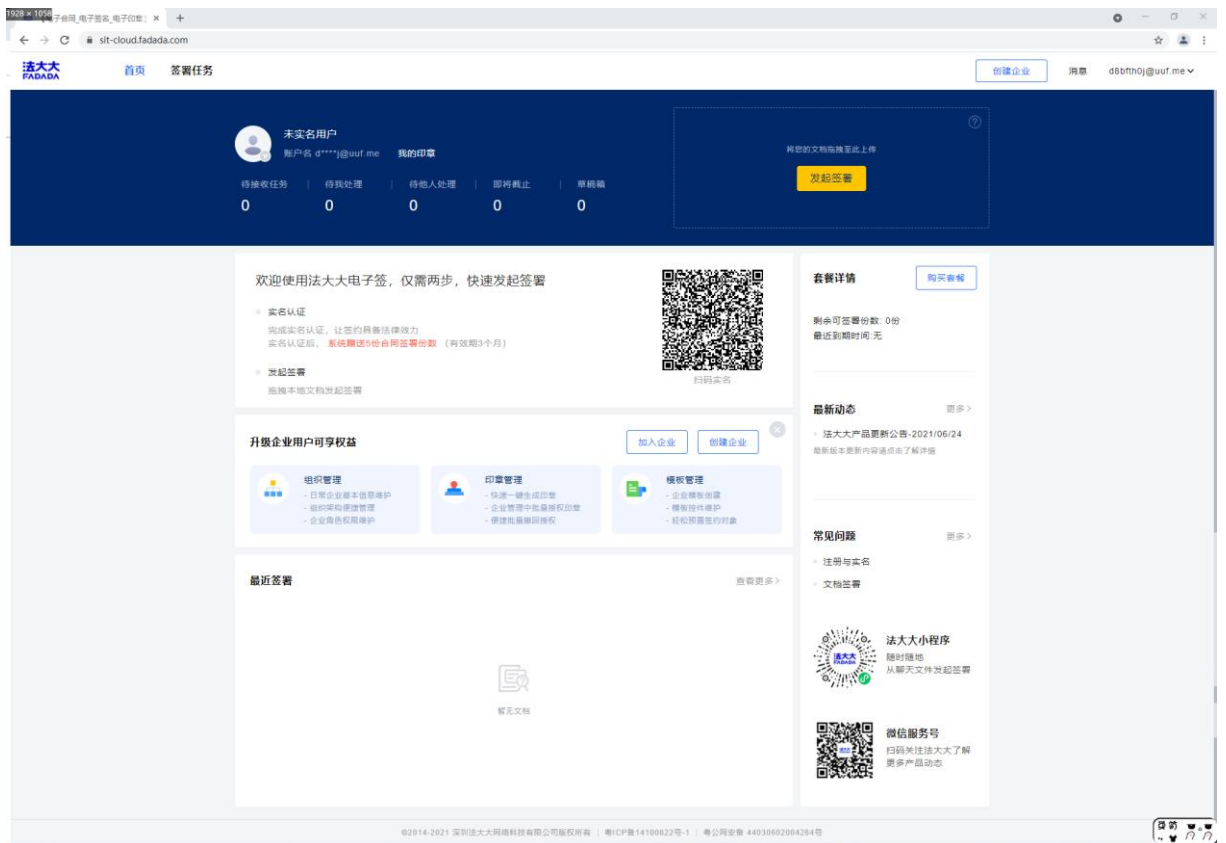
1928 × 1058 电子合同_电子签名_电子印章| ×  +

← → C sit-cloud.fadada.com

法大大 FADADA   首页   签署任务   创建企业   消息   d8bfth0j@uuf.me

未实名用户
账户名 d****j@uuf.me   我的印章

待接收任务 | 待我处理 | 待他人处理 | 即将截止 | 草稿箱
0 0 0 0 0

将您的文档拖拽至此上传
发起签署

欢迎使用法大大电子签，仅需两步，快速发起签署

实名认证
完成实名认证，让签约具备法律效力
实名认证后，系统赠送5份合同签署份数（有效期3个月）

发起签署
拖拽本地文档发起签署

扫码实名

套餐详情   购买套餐
剩余可签署份数: 0份
最近到期时间:无

最新动态   更多>
法大大产品更新公告-2021/06/24
最新版本更新内容请点击了解详情

升级企业用户可享权益   加入企业   创建企业

组织管理
- 日常企业基本信息维护
- 组织架构便捷管理
- 企业角色权限维护

印章管理
- 快速一键生成印章
- 企业管理中批量授权印章
- 便捷批量撤回授权

模板管理
- 企业模板创建
- 模板控件维护
- 轻松预置签约对象

常见问题   更多>
注册与实名
文档签署

最近签署   查看更多>

暂无文档

法大大小程序
随时随地
从聊天文件发起签署

微信服务号
扫码关注法大大了解更多产品动态

©2014-2021 深圳法大大网络科技有限公司版权所有 | 粤ICP备14100822号-1 | 粤公网安备 44030602004264号